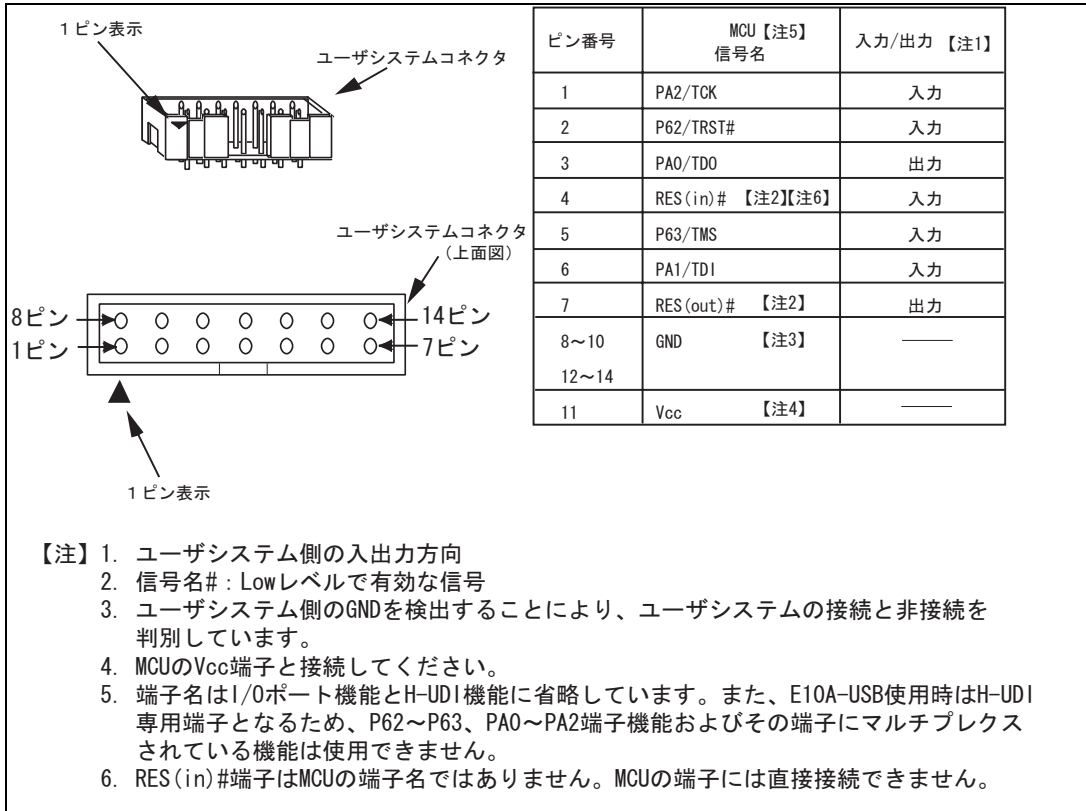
１ピン表示

ユーザシステムコネクタ

ユーザシステムコネクタ
（上面図）

8ピン
1ピン
14ピン
7ピン

１ピン表示

| ピン番号 | MCU【注5】 信号名 | 入力/出力 【注1】 |
|---|---|---|
| 1 | PA2/TCK | 入力 |
| 2 | P62/TRST# | 入力 |
| 3 | PA0/TDO | 出力 |
| 4 | RES(in)# 【注2】【注6】 | 入力 |
| 5 | P63/TMS | 入力 |
| 6 | PA1/TDI | 入力 |
| 7 | RES(out)# 【注2】 | 出力 |
| 8～10 12～14 | GND 【注3】 | ——— |
| 11 | Vcc 【注4】 | ——— |

【注】1. ユーザシステム側の入出力方向
2. 信号名#：Lowレベルで有効な信号
3. ユーザシステム側のGNDを検出することにより、ユーザシステムの接続と非接続を判別しています。
4. MCUのVcc端子と接続してください。
5. 端子名はI/Oポート機能とH-UDI機能に省略しています。また、E10A-USB使用時はH-UDI専用端子となるため、P62～P63、PA0～PA2端子機能およびその端子にマルチプレクスされている機能は使用できません。
6. RES(in)#端子はMCUの端子名ではありません。MCUの端子には直接接続できません。